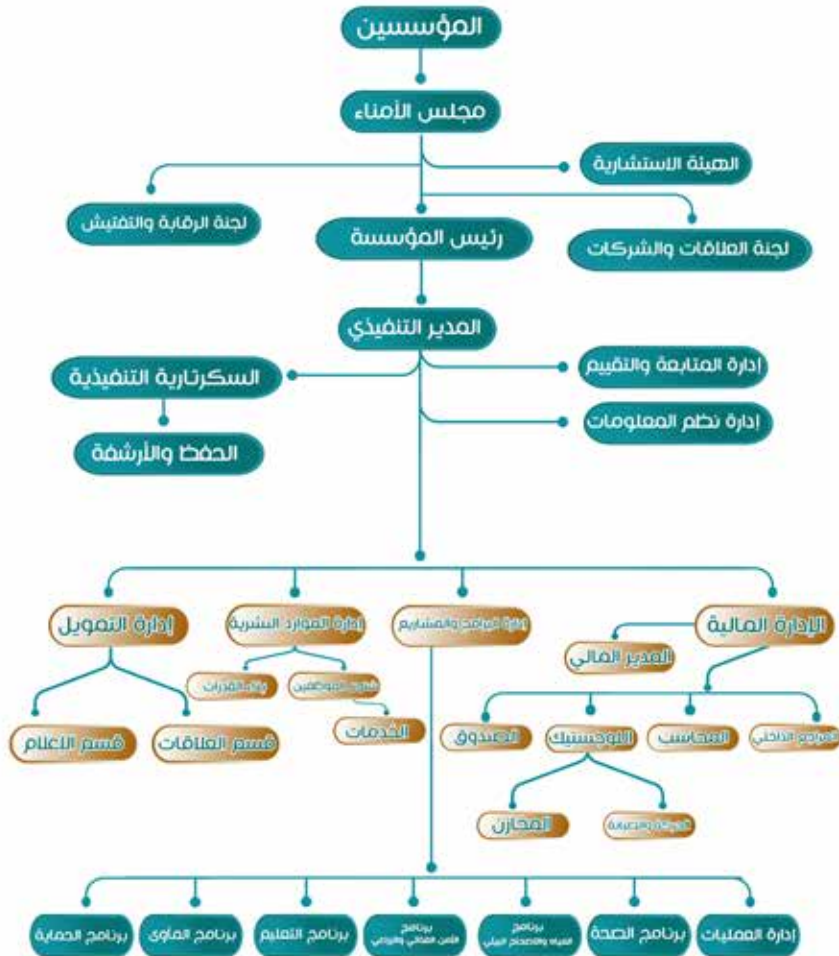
المؤسسين

مجلس الأمناء

الهيئة الاستشارية

لجنة الرقابة والتفتيش

رئيس المؤسسة

لجنة العلاقات والشركات

المدير التنفيذي

السكرتارية التنفيذية

إدارة المتابعة والتقييم

الحفظ والأرشفة

إدارة نظم المعلومات

إدارة التمويل

إدارة الموارد البشرية

إدارة البرامج والمشاريع

الإدارة المالية

المدير المالي

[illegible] القدرات

شؤون الموظفين

الخدمات

قسم الإعلام

قسم العلاقات

الصندوق

اللوجستيك

المحاسب

المراجع الداخلي

المخازن

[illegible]

برنامج الحماية

برنامج المأوى

برنامج التعليم

برنامج الأمن الغذائي والزراعي

برنامج المياه والإصحاح البيئي

برنامج الصحة

إدارة العمليات